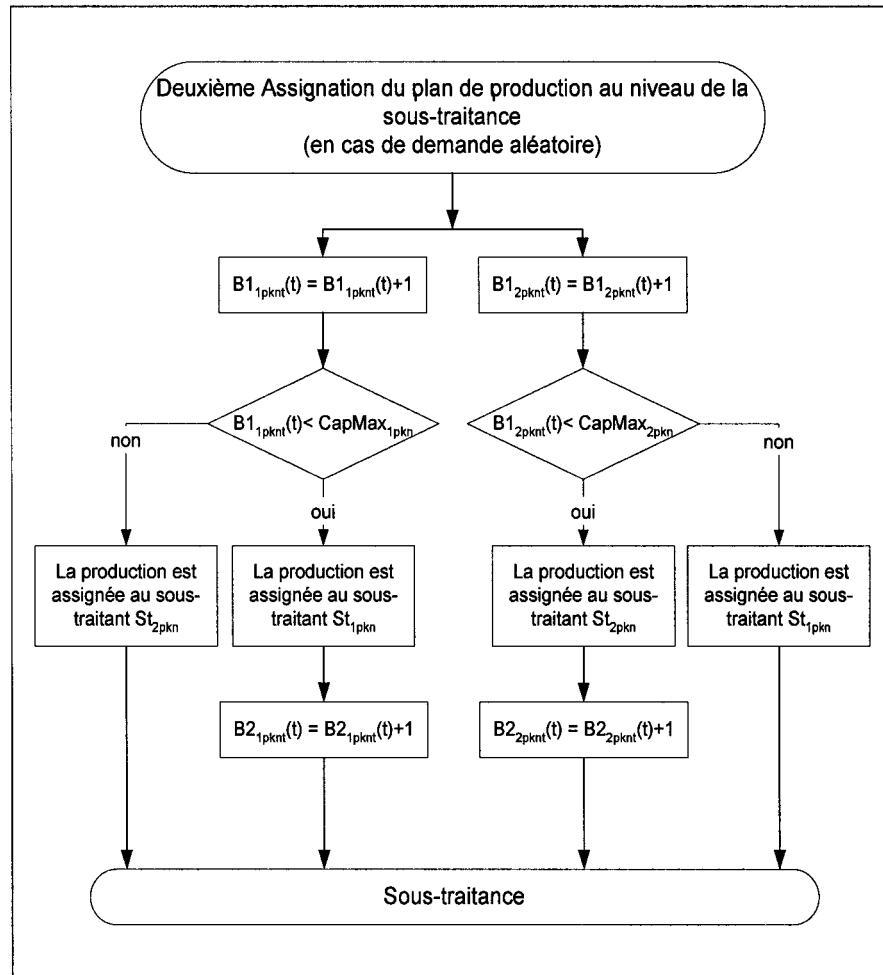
Deuxième Assignation du plan de production au niveau de la sous-traitance
(en cas de demande aléatoire)

$B1_{1pknt}(t) = B1_{1pknt}(t)+1$

$B1_{2pknt}(t) = B1_{2pknt}(t)+1$

$B1_{1pknt}(t) < CapMax_{1pkn}$

$B1_{2pknt}(t) < CapMax_{2pkn}$

non

oui

oui

non

La production est assignée au sous-traitant $St_{2pkn}$

La production est assignée au sous-traitant $St_{1pkn}$

La production est assignée au sous-traitant $St_{2pkn}$

La production est assignée au sous-traitant $St_{1pkn}$

$B2_{1pknt}(t) = B2_{1pknt}(t)+1$

$B2_{2pknt}(t) = B2_{2pknt}(t)+1$

Sous-traitance